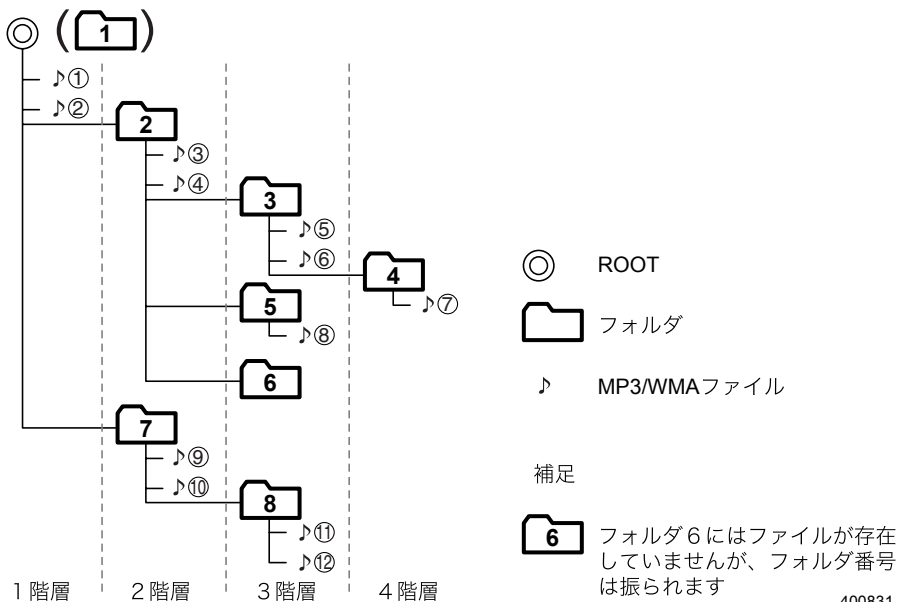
◎ (1)

♪①
♪②
2
♪③
♪④
3
♪⑤
♪⑥
4
♪⑦
5
♪⑧
6
7
♪⑨
♪⑩
8
♪⑪
♪⑫

1 階層　2 階層　3 階層　4 階層

◎ ROOT

フォルダ

♪ MP3/WMAファイル

補足

6 フォルダ 6 にはファイルが存在していませんが、フォルダ番号は振られます

400831